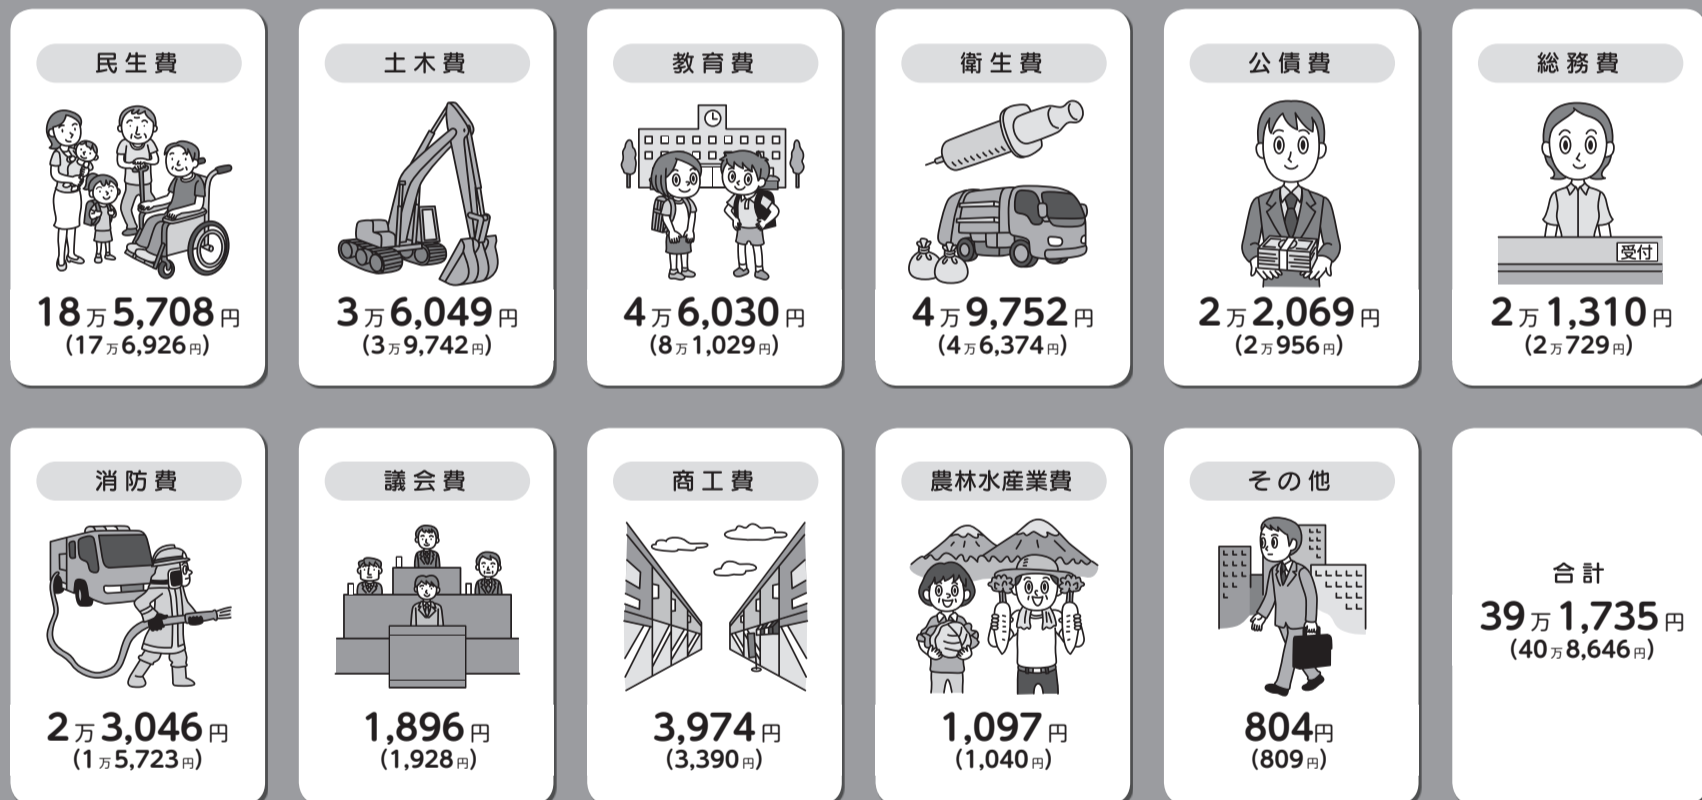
民生費
18万5,708円
(17万6,926円)

土木費
3万6,049円
(3万9,742円)

教育費
4万6,030円
(8万1,029円)

衛生費
4万9,752円
(4万6,374円)

公債費
2万2,069円
(2万956円)

総務費
受付
2万1,310円
(2万729円)

消防費
2万3,046円
(1万5,723円)

議会費
1,896円
(1,928円)

商工費
3,974円
(3,390円)

農林水産業費
1,097円
(1,040円)

その他
804円
(809円)

合計
39万1,735円
(40万8,646円)